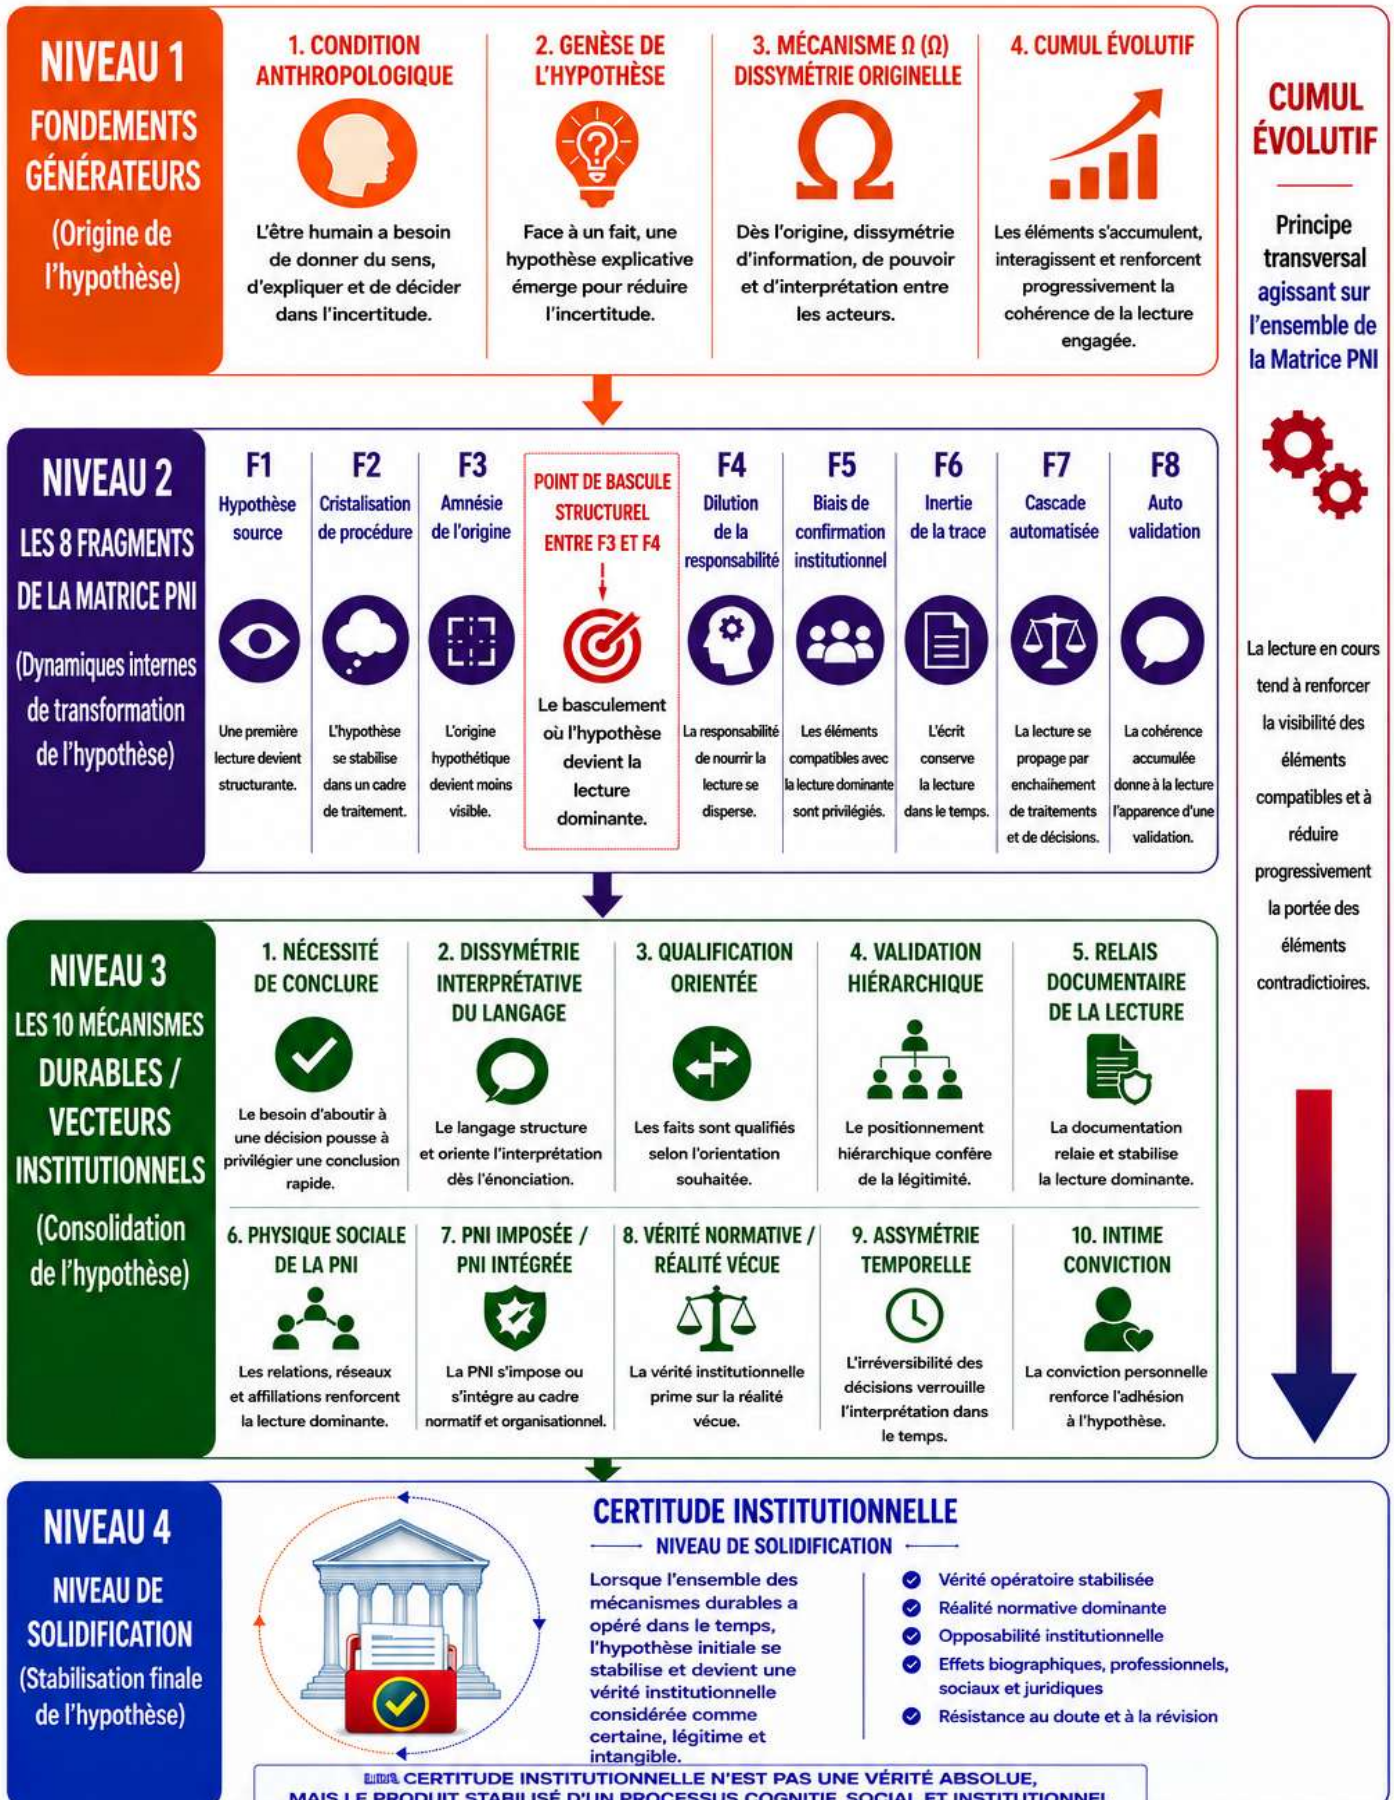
NIVEAU 1
FONDEMENTS GÉNÉRATEURS
(Origine de l'hypothèse)

1. CONDITION ANTHROPOLOGIQUE
L'être humain a besoin de donner du sens, d'expliquer et de décider dans l'incertitude.

2. GENÈSE DE L'HYPOTHÈSE
Face à un fait, une hypothèse explicative émerge pour réduire l'incertitude.

3. MÉCANISME Ω (Ω) DISSYMÉTRIE ORIGINELLE
Dès l'origine, dissymétrie d'information, de pouvoir et d'interprétation entre les acteurs.

4. CUMUL ÉVOLUTIF
Les éléments s'accumulent, interagissent et renforcent progressivement la cohérence de la lecture engagée.

CUMUL ÉVOLUTIF
Principe transversal agissant sur l'ensemble de la Matrice PNI

La lecture en cours tend à renforcer la visibilité des éléments compatibles et à réduire progressivement la portée des éléments contradictoires.

NIVEAU 2
LES 8 FRAGMENTS DE LA MATRICE PNI
(Dynamiques internes de transformation de l'hypothèse)

F1
Hypothèse source
Une première lecture devient structurante.

F2
Cristalisation de procédure
L'hypothèse se stabilise dans un cadre de traitement.

F3
Amnésie de l'origine
L'origine hypothétique devient moins visible.

POINT DE BASCULE STRUCTUREL ENTRE F3 ET F4
Le basculement où l'hypothèse devient la lecture dominante.

F4
Dilution de la responsabilité
La responsabilité de nourrir la lecture se disperse.

F5
Biais de confirmation institutionnel
Les éléments compatibles avec la lecture dominante sont privilégiés.

F6
Inertie de la trace
L'écrit conserve la lecture dans le temps.

F7
Cascade automatisée
La lecture se propage par enchaînement de traitements et de décisions.

F8
Auto validation
La cohérence accumulée donne à la lecture l'apparence d'une validation.

NIVEAU 3
LES 10 MÉCANISMES DURABLES / VECTEURS INSTITUTIONNELS
(Consolidation de l'hypothèse)

1. NÉCESSITÉ DE CONCLURE
Le besoin d'aboutir à une décision pousse à privilégier une conclusion rapide.

2. DISSYMÉTRIE INTERPRÉTATIVE DU LANGAGE
Le langage structure et oriente l'interprétation dès l'énonciation.

3. QUALIFICATION ORIENTÉE
Les faits sont qualifiés selon l'orientation souhaitée.

4. VALIDATION HIÉRARCHIQUE
Le positionnement hiérarchique confère de la légitimité.

5. RELAIS DOCUMENTAIRE DE LA LECTURE
La documentation relaie et stabilise la lecture dominante.

6. PHYSIQUE SOCIALE DE LA PNI
Les relations, réseaux et affiliations renforcent la lecture dominante.

7. PNI IMPOSÉE / PNI INTÉGRÉE
La PNI s'impose ou s'intègre au cadre normatif et organisationnel.

8. VÉRITÉ NORMATIVE / RÉALITÉ VÉCUE
La vérité institutionnelle prime sur la réalité vécue.

9. ASSYMÉTRIE TEMPORELLE
L'irréversibilité des décisions verrouille l'interprétation dans le temps.

10. INTIME CONVICTION
La conviction personnelle renforce l'adhésion à l'hypothèse.

NIVEAU 4
NIVEAU DE SOLIDIFICATION
(Stabilisation finale de l'hypothèse)

CERTITUDE INSTITUTIONNELLE
NIVEAU DE SOLIDIFICATION

Lorsque l'ensemble des mécanismes durables a opéré dans le temps, l'hypothèse initiale se stabilise et devient une vérité institutionnelle considérée comme certaine, légitime et intangible.

Vérité opératoire stabilisée
Réalité normative dominante
Opposabilité institutionnelle
Effets biographiques, professionnels, sociaux et juridiques
Résistance au doute et à la révision

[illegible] CERTITUDE INSTITUTIONNELLE N'EST PAS UNE VÉRITÉ ABSOLUE,
MAIS LE PRODUIT STABILISÉ D'UN PROCESSUS COGNITIF, SOCIAL ET INSTITUTIONNEL